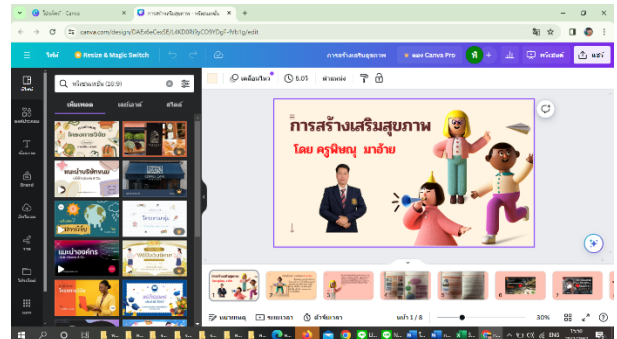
โปรเจ็กต์ - Canva
การสร้างเสริมสุขภาพ - งานนำเสนอ
canva.com/design/DAEx6eCeSE/L4KD0IN3yCO5YDgF-fVb1g/edit

ไฟล์
Resize & Magic Switch
การสร้างเสริมสุขภาพ
ลอง Canva Pro
แชร์

งานนำเสนอ (16:9)
เทมเพลต
เลย์เอาต์
สไตล์

เคลื่อนไหว
5.0วิ
ตำแหน่ง

การสร้างเสริมสุขภาพ
โดย ครูพิษณุ มาอ้าย

หมายเหตุ
ระยะเวลา
ตัวจับเวลา
หน้า 1 / 8
30%